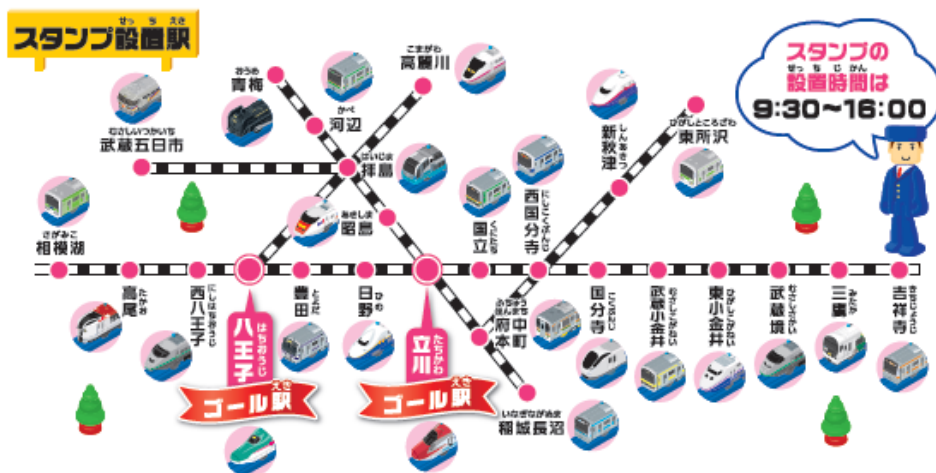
スタンプ設置駅

スタンプの設置時間は
9:30～16:00

青梅
高麗川
河辺
武蔵五日市
拝島
新秋津
東所沢
西国分寺
国立
昭島
相模湖
高尾
西八王子
八王子
ゴール駅
豊田
日野
立川
ゴール駅
府中本町
国分寺
武蔵小金井
東小金井
武蔵境
三鷹
吉祥寺
稲城長沼